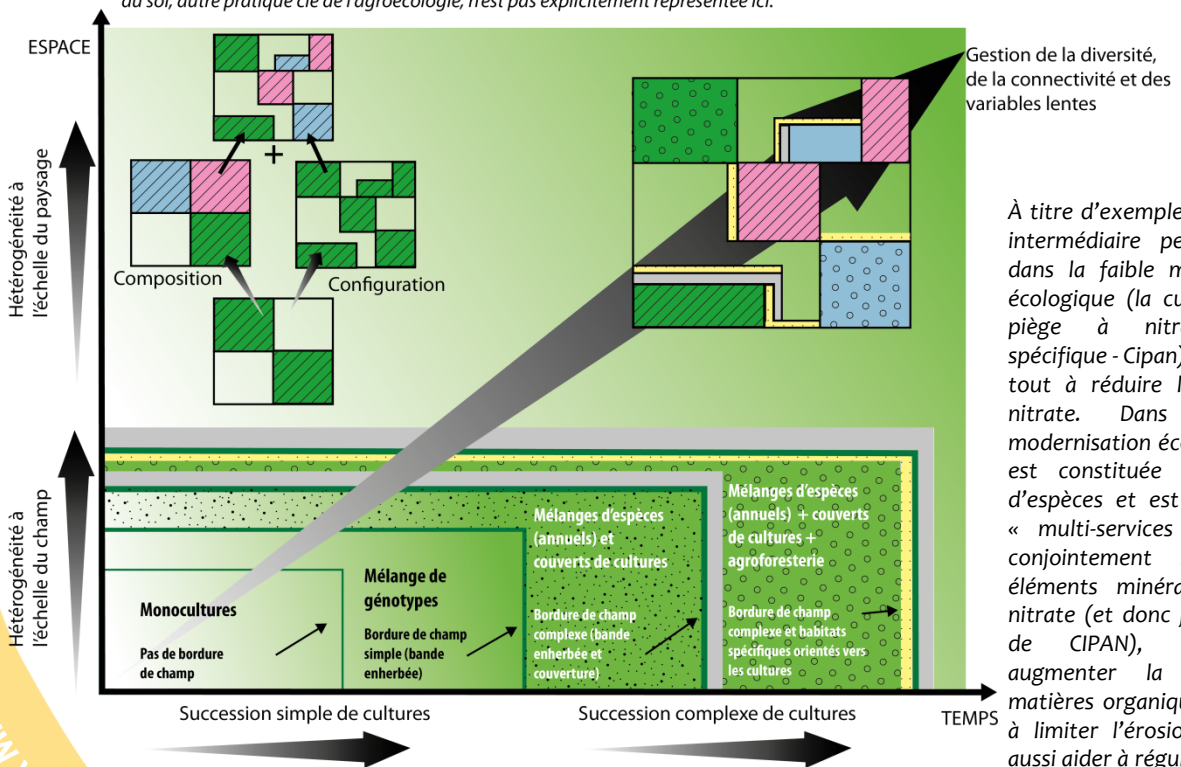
du sol, autre pratique clé de l'agroécologie, n'est pas explicitement représentée ici.

ESPACE

Hétérogénéité à l'échelle du paysage

Composition

Configuration

Gestion de la diversité, de la connectivité et des variables lentes

Hétérogénéité à l'échelle du champ

Monocultures

Pas de bordure de champ

Mélange de génotypes

Bordure de champ simple (bande enherbée)

Mélanges d'espèces (annuels) et couverts de cultures

Bordure de champ complexe (bande enherbée et couverture)

Mélanges d'espèces (annuels) + couverts de cultures + agroforesterie

Bordure de champ complexe et habitats spécifiques orientés vers les cultures

Succession simple de cultures

Succession complexe de cultures

TEMPS

À titre d'exemple intermédiaire pe dans la faible m écologique (la cu piège à nitr spécifique - Cipan) tout à réduire l nitrate. Dans modernisation éc est constituée d'espèces et est « multi-services conjointement éléments minéra nitrate (et donc de CIPAN), augmenter la matières organiqu à limiter l'érosio aussi aider à régu